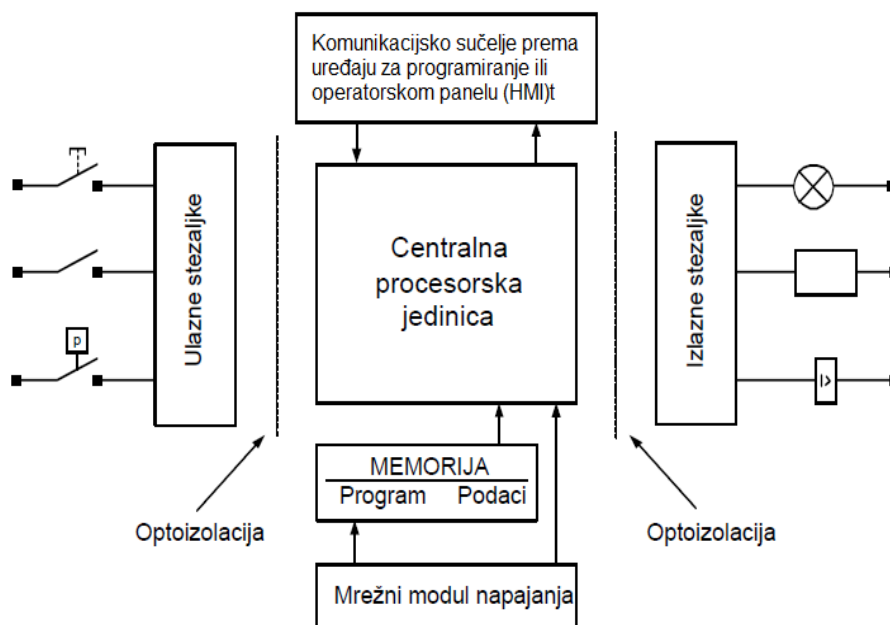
Komunikacijsko sučelje prema uređaju za programiranje ili operatorskom panelu (HMI)t

Ulazne stezaljke

p

Centralna procesorska jedinica

Izlazne stezaljke

MEMORIJA
Program Podaci

Optoizolacija

Optoizolacija

Mrežni modul napajanja